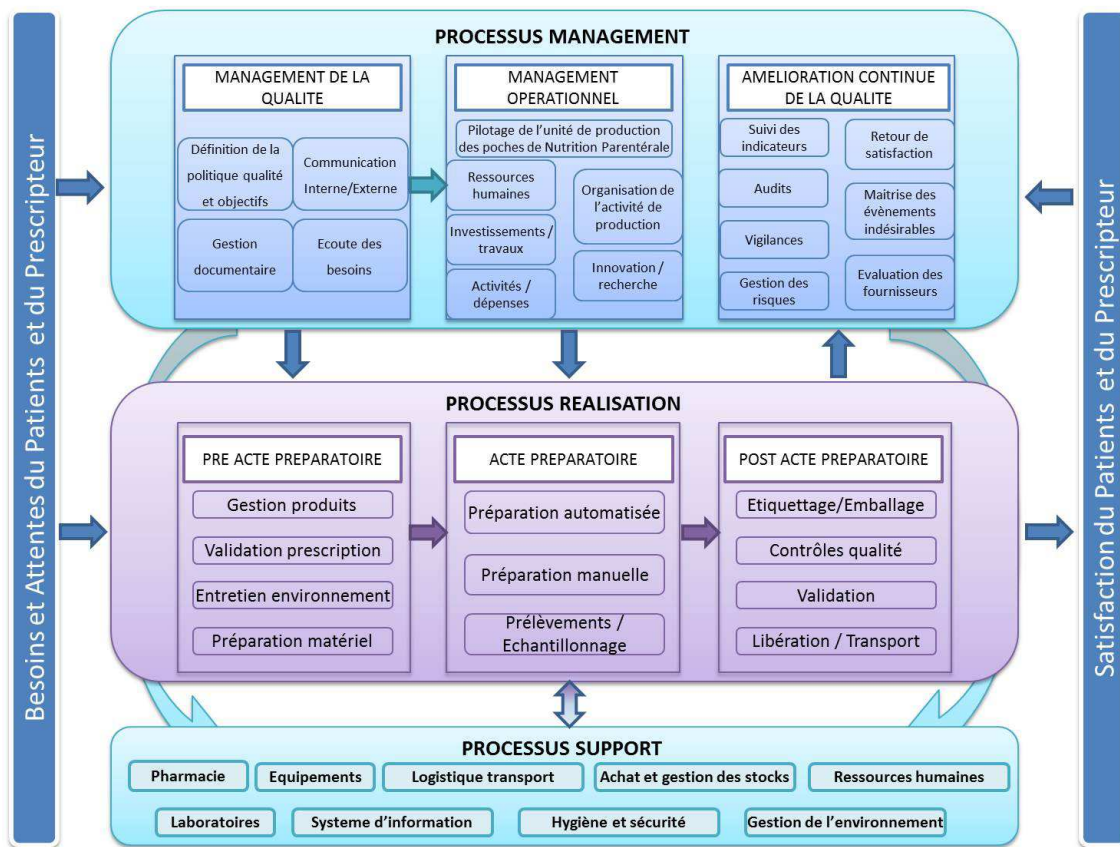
Besoins et Attentes du Patients et du Prescripteur

PROCESSUS MANAGEMENT

MANAGEMENT DE LA QUALITE

Définition de la politique qualité et objectifs

Communication Interne/Externe

Gestion documentaire

Ecoute des besoins

MANAGEMENT OPERATIONNEL

Pilotage de l'unité de production des poches de Nutrition Parentérale

Ressources humaines

Organisation de l'activité de production

Investissements / travaux

Activités / dépenses

Innovation / recherche

AMELIORATION CONTINUE DE LA QUALITE

Suivi des indicateurs

Retour de satisfaction

Audits

Maitrise des évènements indésirables

Vigilances

Gestion des risques

Evaluation des fournisseurs

PROCESSUS REALISATION

PRE ACTE PREPARATOIRE

Gestion produits

Validation prescription

Entretien environnement

Préparation matériel

ACTE PREPARATOIRE

Préparation automatisée

Préparation manuelle

Prélèvements / Echantillonnage

POST ACTE PREPARATOIRE

Etiquettage/Emballage

Contrôles qualité

Validation

Libération / Transport

PROCESSUS SUPPORT

Pharmacie

Equipements

Logistique transport

Achat et gestion des stocks

Ressources humaines

Laboratoires

Systeme d'information

Hygiène et sécurité

Gestion de l'environnement

Satisfaction du Patients et du Prescripteur